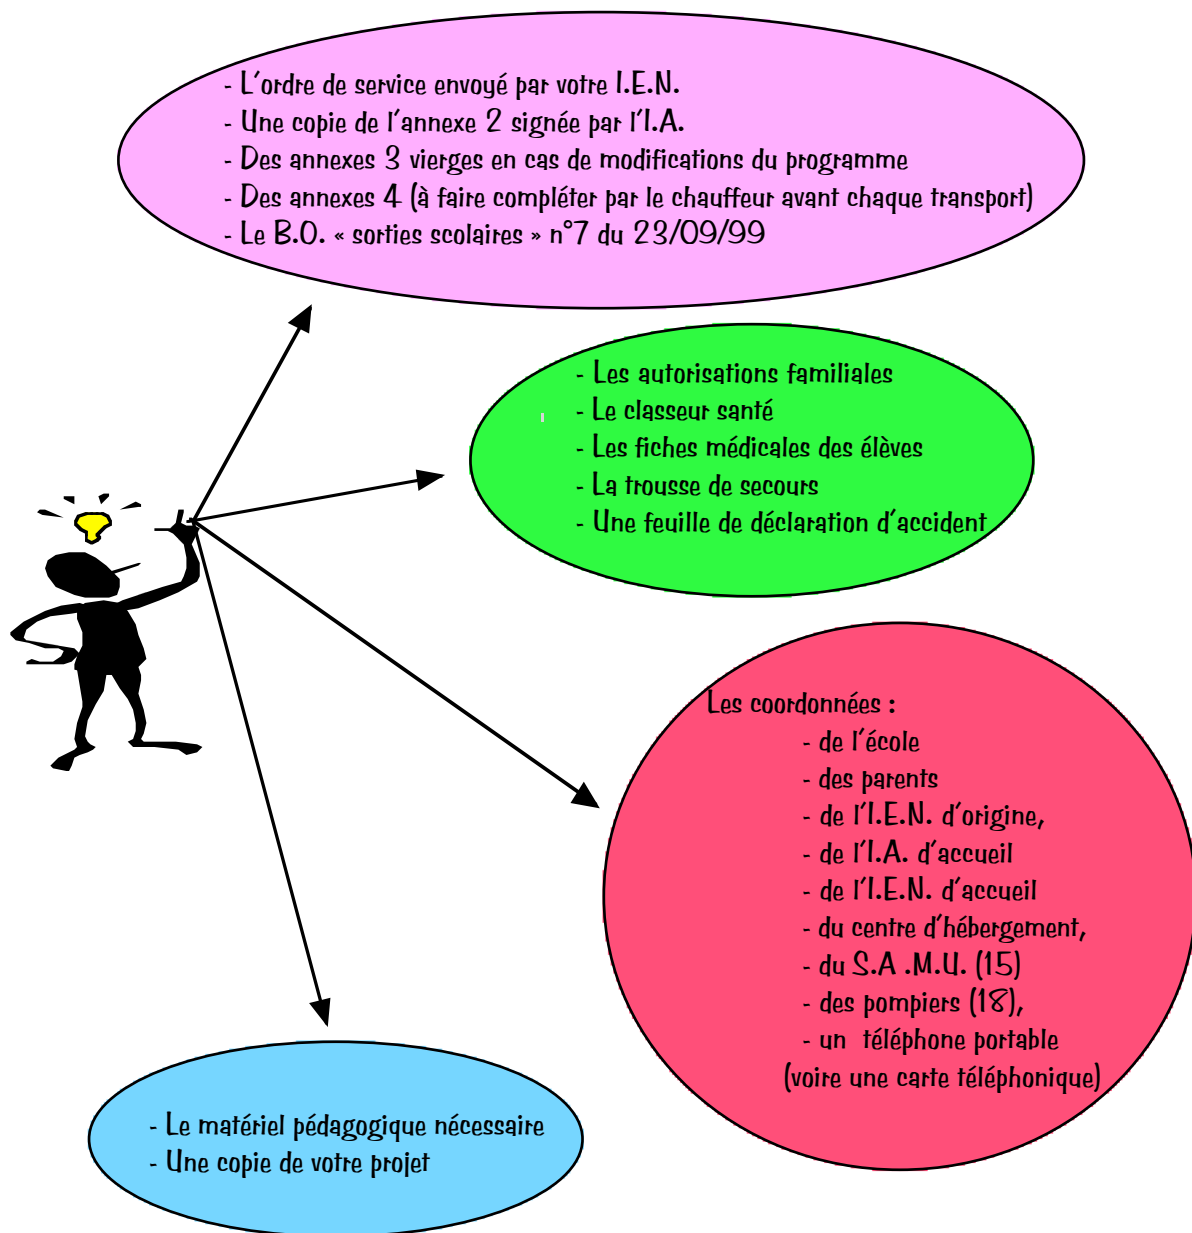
- L'ordre de service envoyé par votre I.E.N.
- Une copie de l'annexe 2 signée par l'I.A.
- Des annexes 3 vierges en cas de modifications du programme
- Des annexes 4 (à faire compléter par le chauffeur avant chaque transport)
- Le B.O. « sorties scolaires » n°7 du 23/09/99

- Les autorisations familiales
- Le classeur santé
- Les fiches médicales des élèves
- La trousse de secours
- Une feuille de déclaration d'accident

Les coordonnées :
- de l'école
- des parents
- de l'I.E.N. d'origine,
- de l'I.A. d'accueil
- de l'I.E.N. d'accueil
- du centre d'hébergement,
- du S.A .M.U. (15)
- des pompiers (18),
- un téléphone portable (voire une carte téléphonique)

- Le matériel pédagogique nécessaire
- Une copie de votre projet